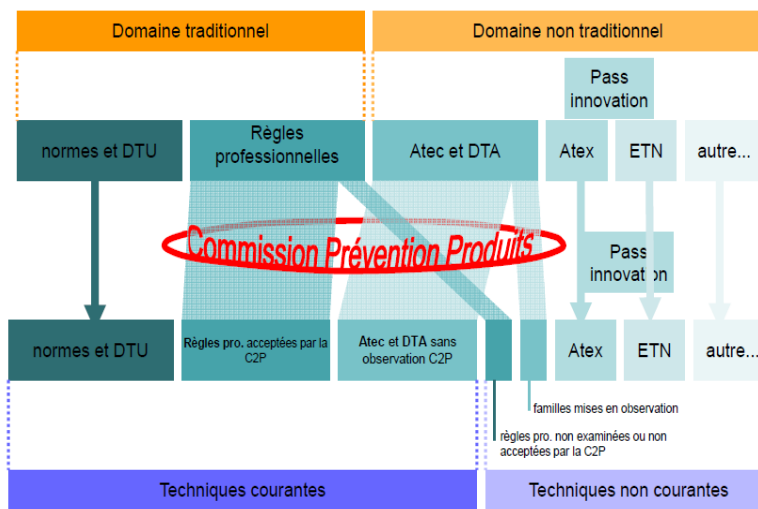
Domaine traditionnel

Domaine non traditionnel

Pass innovation

normes et DTU

Règles professionnelles

Atec et DTA

Atex

ETN

autre...

Commission Prévention Produits

Pass innovation

normes et DTU

Règles pro. acceptées par la C2P

Atec et DTA sans observation C2P

Atex

ETN

autre...

familles mises en observation

règles pro. non examinées ou non acceptées par la C2P

Techniques courantes

Techniques non courantes